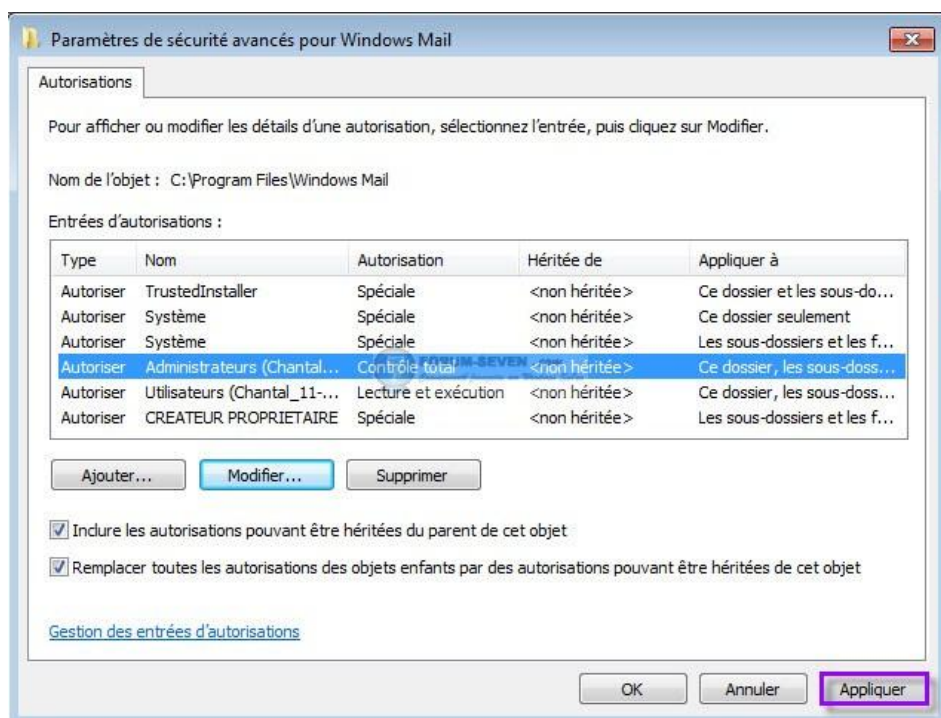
Paramètres de sécurité avancés pour Windows Mail

Autorisations

Pour afficher ou modifier les détails d'une autorisation, sélectionnez l'entrée, puis cliquez sur Modifier.

Nom de l'objet : C:\Program Files\Windows Mail

Entrées d'autorisations :

| Type | Nom | Autorisation | Héritée de | Appliquer à |
|---|---|---|---|---|
| Autoriser | TrustedInstaller | Spéciale | <non héritée> | Ce dossier et les sous-do... |
| Autoriser | Système | Spéciale | <non héritée> | Ce dossier seulement |
| Autoriser | Système | Spéciale | <non héritée> | Les sous-dossiers et les f... |
| Autoriser | Administrateurs (Chantal... | Contrôle total | <non héritée> | Ce dossier, les sous-doss... |
| Autoriser | Utilisateurs (Chantal_11-... | Lecture et exécution | <non héritée> | Ce dossier, les sous-doss... |
| Autoriser | CREATEUR PROPRIETAIRE | Spéciale | <non héritée> | Les sous-dossiers et les f... |

FORUM-SEVEN

Ajouter... Modifier... Supprimer

Inclure les autorisations pouvant être héritées du parent de cet objet

Remplacer toutes les autorisations des objets enfants par des autorisations pouvant être héritées de cet objet

Gestion des entrées d'autorisations

OK Annuler Appliquer